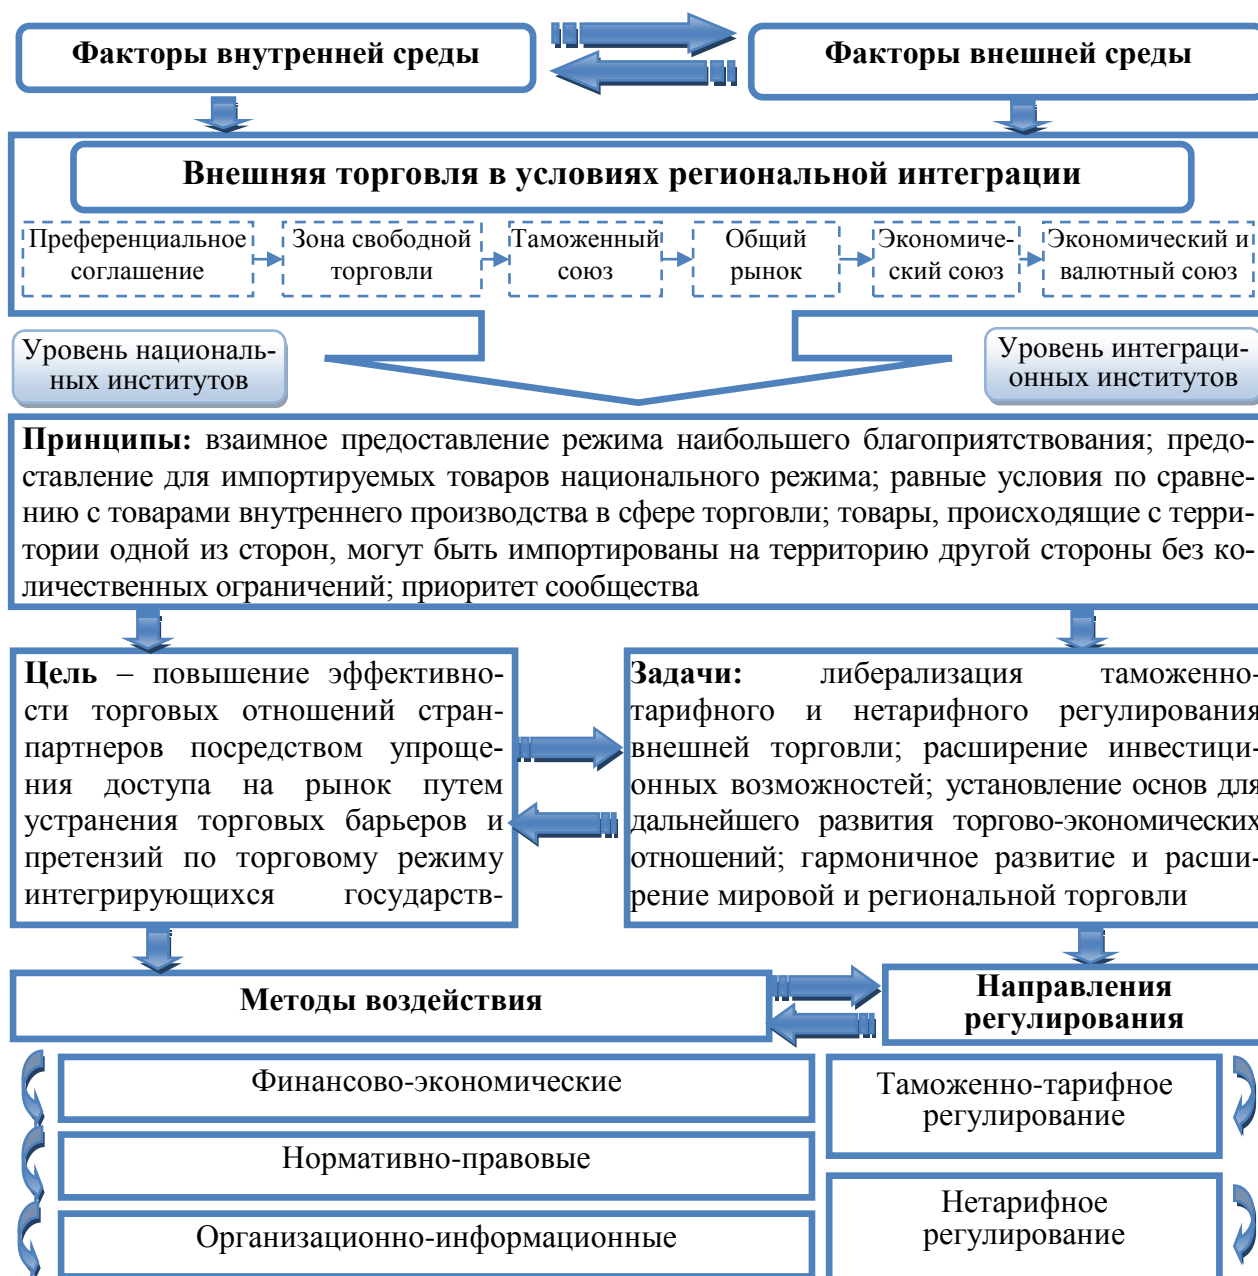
Факторы внутренней среды

Факторы внешней среды

Внешняя торговля в условиях региональной интеграции

Преференциальное соглашение

Зона свободной торговли

Таможенный союз

Общий рынок

Экономический союз

Экономический и валютный союз

Уровень национальных институтов

Уровень интеграционных институтов

**Принципы:** взаимное предоставление режима наибольшего благоприятствования; предоставление для импортируемых товаров национального режима; равные условия по сравнению с товарами внутреннего производства в сфере торговли; товары, происходящие с территории одной из сторон, могут быть импортированы на территорию другой стороны без количественных ограничений; приоритет сообщества

**Цель** – повышение эффективности торговых отношений странпартнеров посредством упрощения доступа на рынок путем устранения торговых барьеров и претензий по торговому режиму интегрирующихся государств-

**Задачи:** либерализация таможенно-тарифного и нетарифного регулирования внешней торговли; расширение инвестиционных возможностей; установление основ для дальнейшего развития торгово-экономических отношений; гармоничное развитие и расширение мировой и региональной торговли

Методы воздействия

Направления регулирования

Финансово-экономические

Нормативно-правовые

Организационно-информационные

Таможенно-тарифное регулирование

Нетарифное регулирование